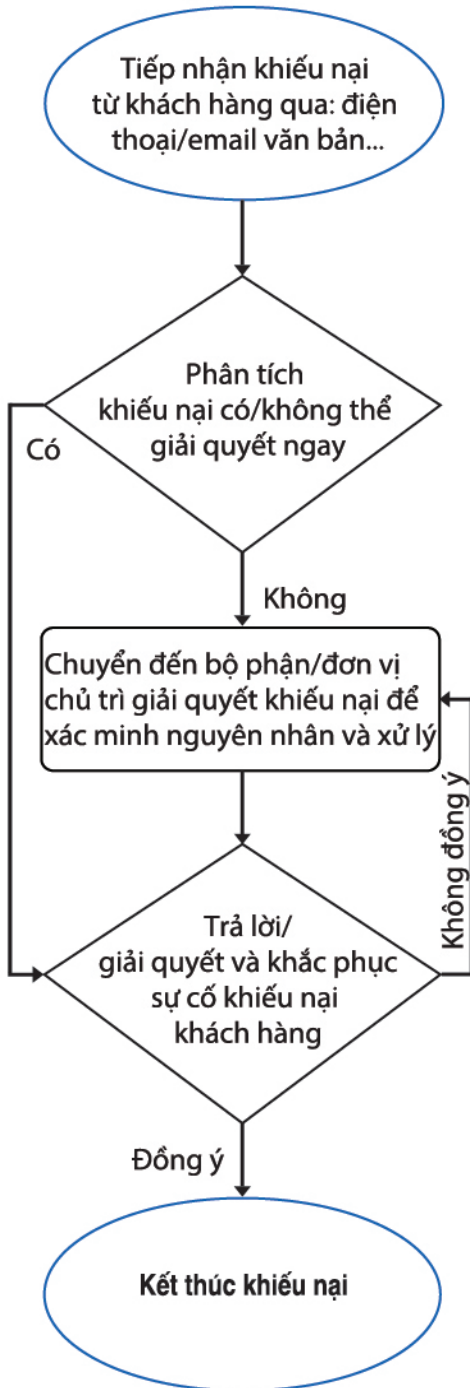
Tiếp nhận khiếu nại từ khách hàng qua: điện thoại/email văn bản...

Phân tích khiếu nại có/không thể giải quyết ngay

Có

Không

Chuyển đến bộ phận/đơn vị chủ trì giải quyết khiếu nại để xác minh nguyên nhân và xử lý

Không đồng ý

Trả lời/ giải quyết và khắc phục sự cố khiếu nại khách hàng

Đồng ý

Kết thúc khiếu nại